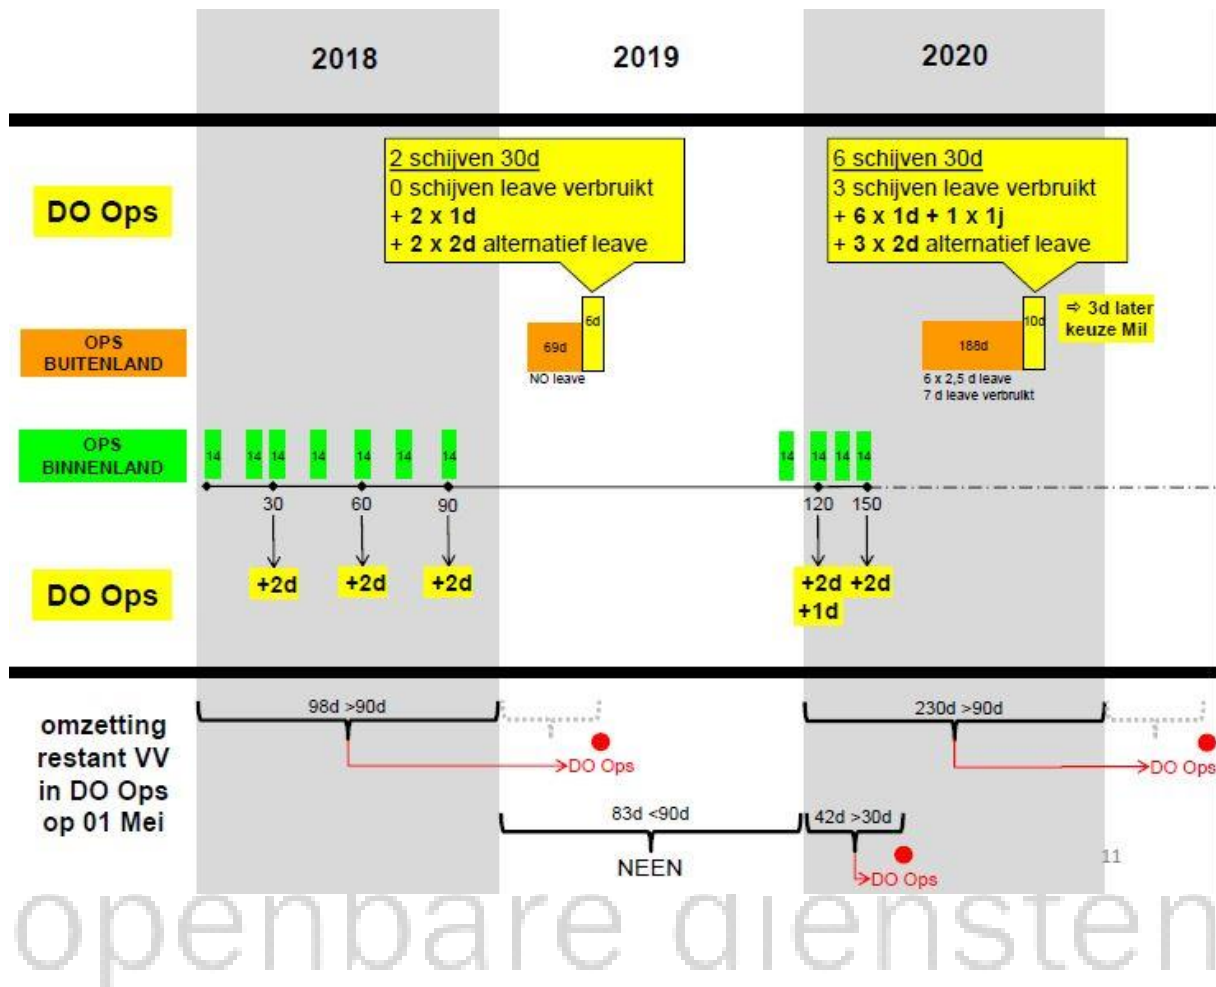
2018

2019

2020

DO Ops

2 schijven 30d
0 schijven leave verbruikt
+ 2 x 1d
+ 2 x 2d alternatief leave

6 schijven 30d
3 schijven leave verbruikt
+ 6 x 1d + 1 x 1j
+ 3 x 2d alternatief leave

OPS BUITENLAND

69d

6d

NO leave

188d

10d

⇨ 3d later keuze Mil

6 x 2,5 d leave
7 d leave verbruikt

OPS BINNENLAND

14 14 14 14 14 14 14 14 14 14 14

30 60 90 120 150

DO Ops

+2d +2d +2d +2d +1d +2d

omzetting restant VV in DO Ops op 01 Mei

98d >90d

DO Ops

230d >90d

DO Ops

83d <90d

NEEN

42d >30d

DO Ops

11

openbare diensten